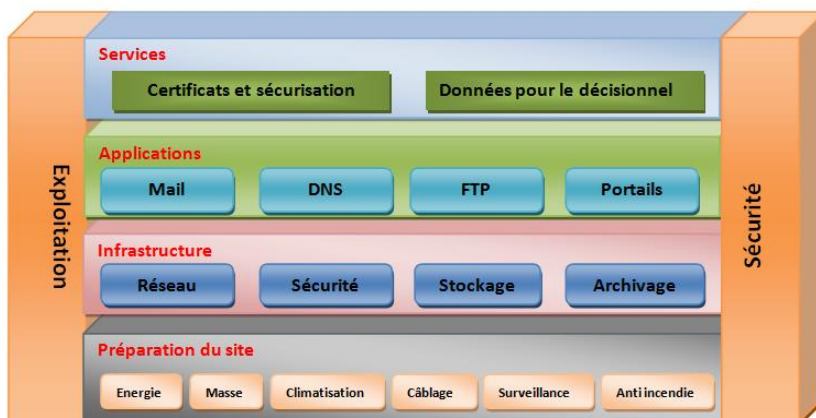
Exploitation

Services

Certificats et sécurisation

Données pour le décisionnel

Applications

Mail

DNS

FTP

Portails

Infrastructure

Réseau

Sécurité

Stockage

Archivage

Préparation du site

Energie

Masse

Climatisation

Câblage

Surveillance

Anti incendie

Sécurité